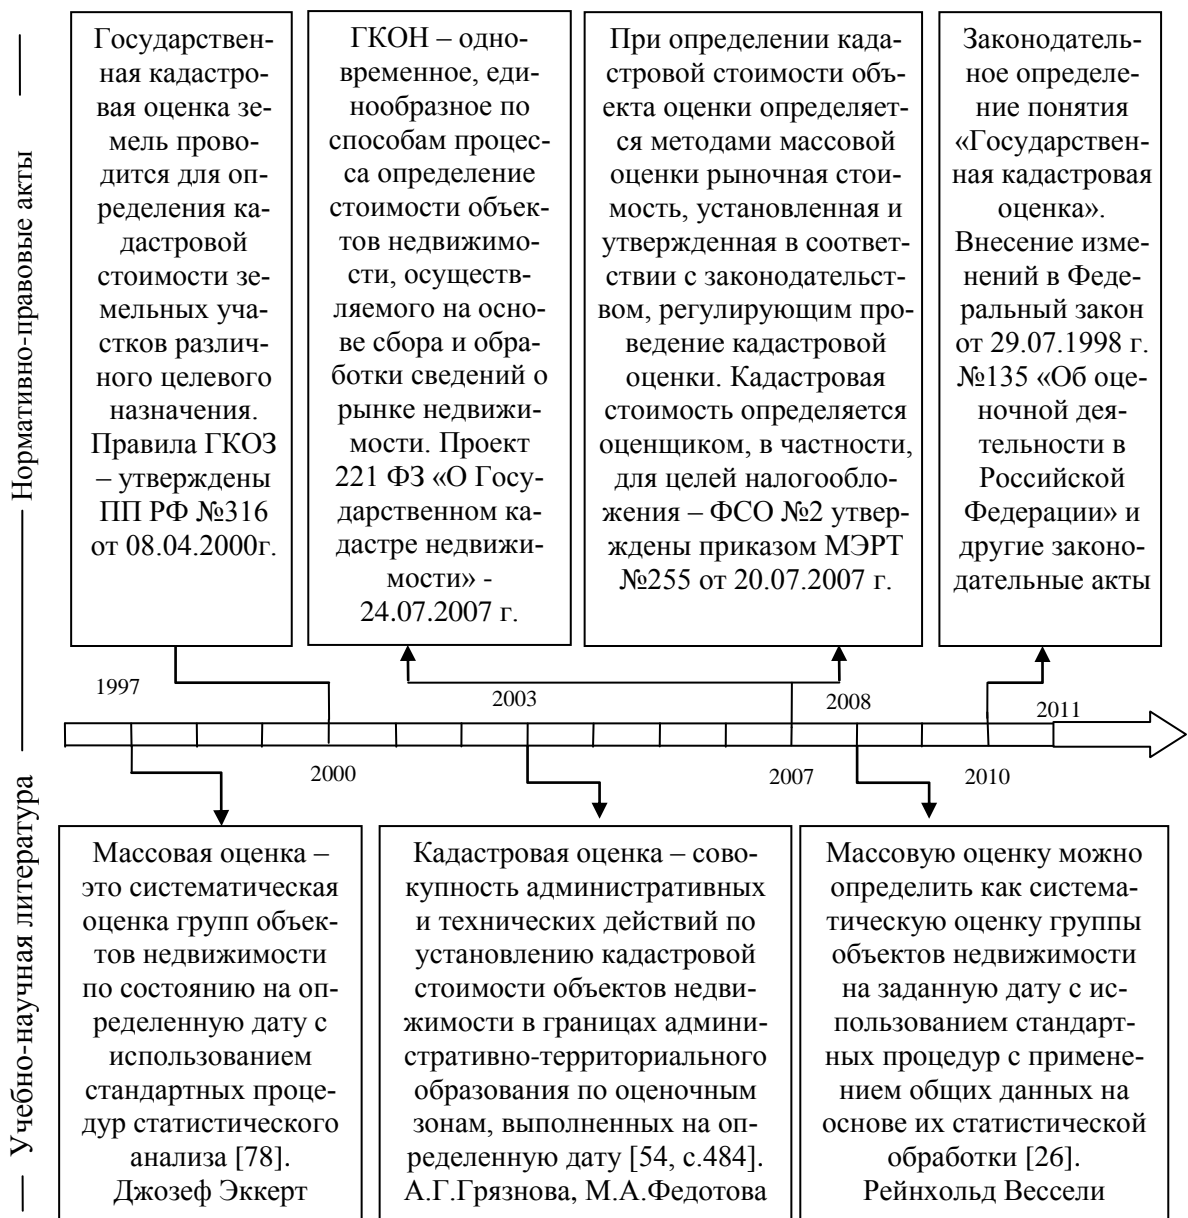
Нормативно-правовые акты

Государственная кадастровая оценка земель проводится для определения кадастровой стоимости земельных участков различного целевого назначения. Правила ГКОЗ – утверждены ПП РФ №316 от 08.04.2000г.

ГКОН – одновременное, единообразное по способам процесса определение стоимости объектов недвижимости, осуществляемого на основе сбора и обработки сведений о рынке недвижимости. Проект 221 ФЗ «О Государственном кадастре недвижимости» - 24.07.2007 г.

При определении кадастровой стоимости объекта оценки определяется методами массовой оценки рыночная стоимость, установленная и утвержденная в соответствии с законодательством, регулирующим проведение кадастровой оценки. Кадастровая стоимость определяется оценщиком, в частности, для целей налогообложения – ФСО №2 утверждены приказом МЭРТ №255 от 20.07.2007 г.

Законодательное определение понятия «Государственная кадастровая оценка». Внесение изменений в Федеральный закон от 29.07.1998 г. №135 «Об оценочной деятельности в Российской Федерации» и другие законодательные акты

1997

2003

2008

2011

2000

2007

2010

Учебно-научная литература

Массовая оценка – это систематическая оценка групп объектов недвижимости по состоянию на определенную дату с использованием стандартных процедур статистического анализа [78]. Джозеф Эккерт

Кадастровая оценка – совокупность административных и технических действий по установлению кадастровой стоимости объектов недвижимости в границах административно-территориального образования по оценочным зонам, выполненных на определенную дату [54, с.484]. А.Г.Грязнова, М.А.Федотова

Массовую оценку можно определить как систематическую оценку группы объектов недвижимости на заданную дату с использованием стандартных процедур с применением общих данных на основе их статистической обработки [26]. Рейнхольд Вессели